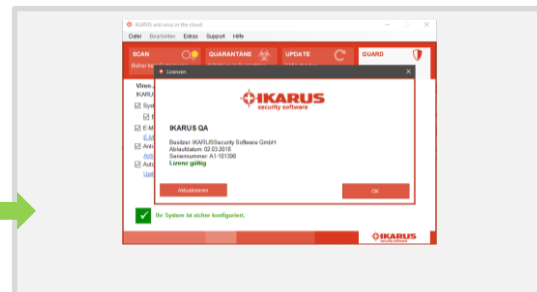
IKARUS anti.virus in the cloud

Datei Bearbeiten Extras Support Hilfe

SCAN

QUARANTÄNE

UPDATE

GUARD

Viren

IKARU

Lizenzen

IKARUS
security software

IKARUS QA

Besitzer: IKARUS Security Software GmbH
Ablaufdatum: 02.03.2018
Seriennummer: A1-101398
Lizenz gültig

Aktualisieren

OK

Ihr System ist sicher konfiguriert.

IKARUS
security software